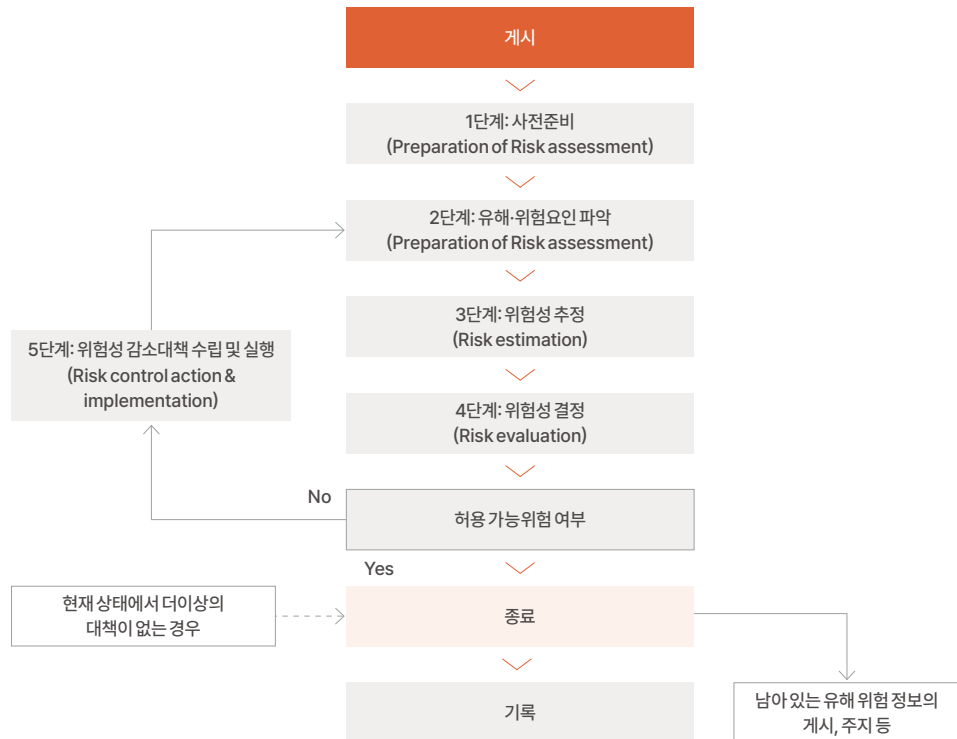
게시

1단계: 사전준비
(Preparation of Risk assessment)

2단계: 유해·위험요인 파악
(Preparation of Risk assessment)

3단계: 위험성 추정
(Risk estimation)

4단계: 위험성 결정
(Risk evaluation)

5단계: 위험성 감소대책 수립 및 실행
(Risk control action & implementation)

No

허용 가능위험 여부

Yes

현재 상태에서 더이상의 대책이 없는 경우

종료

기록

남아 있는 유해 위험 정보의 게시, 주지 등